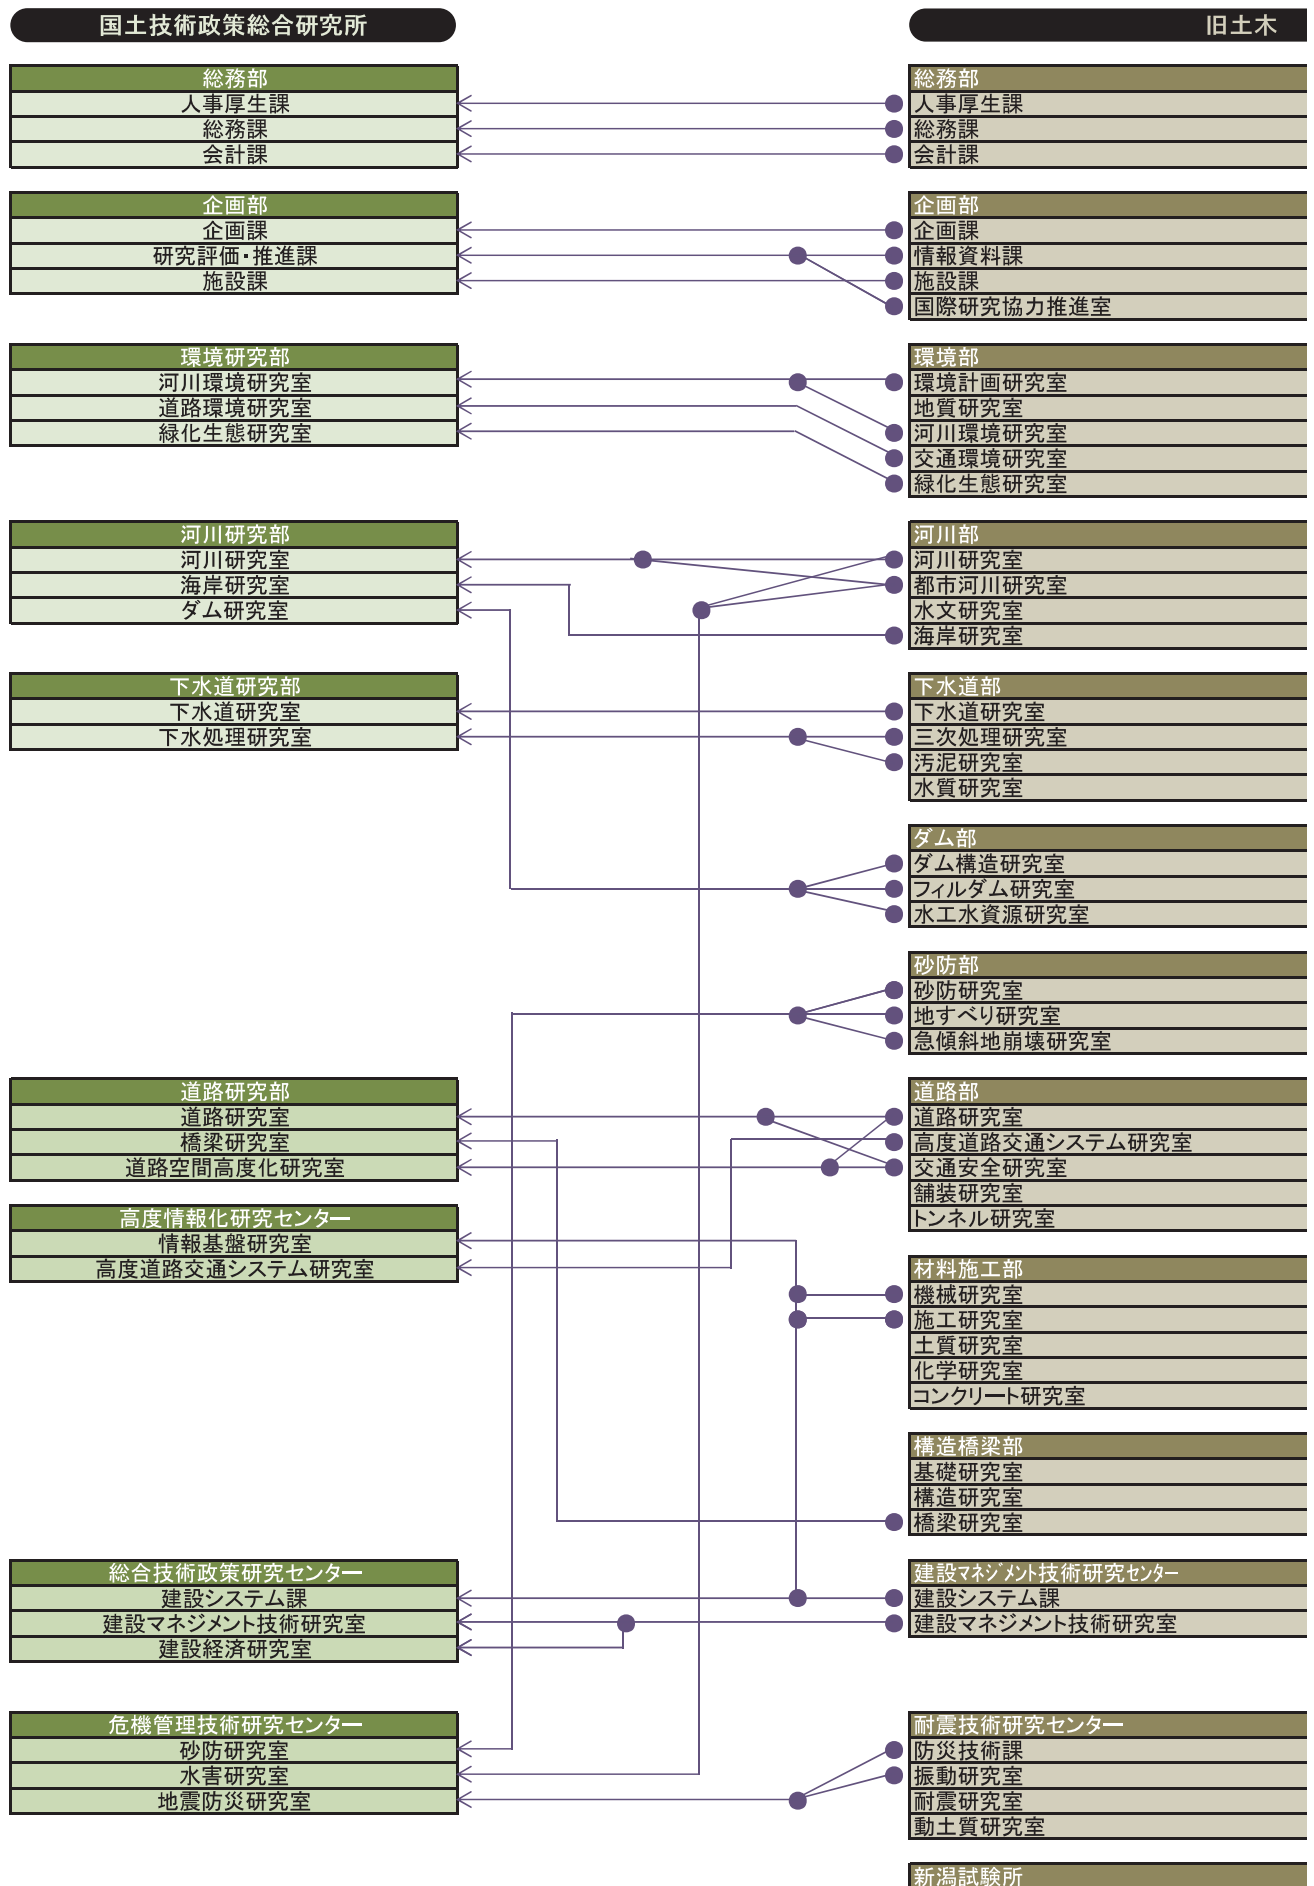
国土技術政策総合研究所

旧土木

総務部
人事厚生課
総務課
会計課

企画部
企画課
研究評価・推進課
施設課

環境研究部
河川環境研究室
道路環境研究室
緑化生態研究室

河川研究部
河川研究室
海岸研究室
ダム研究室

下水道研究部
下水道研究室
下水処理研究室

道路研究部
道路研究室
橋梁研究室
道路空間高度化研究室

高度情報化研究センター
情報基盤研究室
高度道路交通システム研究室

総合技術政策研究センター
建設システム課
建設マネジメント技術研究室
建設経済研究室

危機管理技術研究センター
砂防研究室
水害研究室
地震防災研究室

総務部
人事厚生課
総務課
会計課

企画部
企画課
情報資料課
施設課
国際研究協力推進室

環境部
環境計画研究室
地質研究室
河川環境研究室
交通環境研究室
緑化生態研究室

河川部
河川研究室
都市河川研究室
水文研究室
海岸研究室

下水道部
下水道研究室
三次処理研究室
汚泥研究室
水質研究室

ダム部
ダム構造研究室
フィルダム研究室
水工水資源研究室

砂防部
砂防研究室
地すべり研究室
急傾斜地崩壊研究室

道路部
道路研究室
高度道路交通システム研究室
交通安全研究室
舗装研究室
トンネル研究室

材料施工部
機械研究室
施工研究室
土質研究室
化学研究室
コンクリート研究室

構造橋梁部
基礎研究室
構造研究室
橋梁研究室

建設マネジメント技術研究センター
建設システム課
建設マネジメント技術研究室

耐震技術研究センター
防災技術課
振動研究室
耐震研究室
動土質研究室

新潟試験所